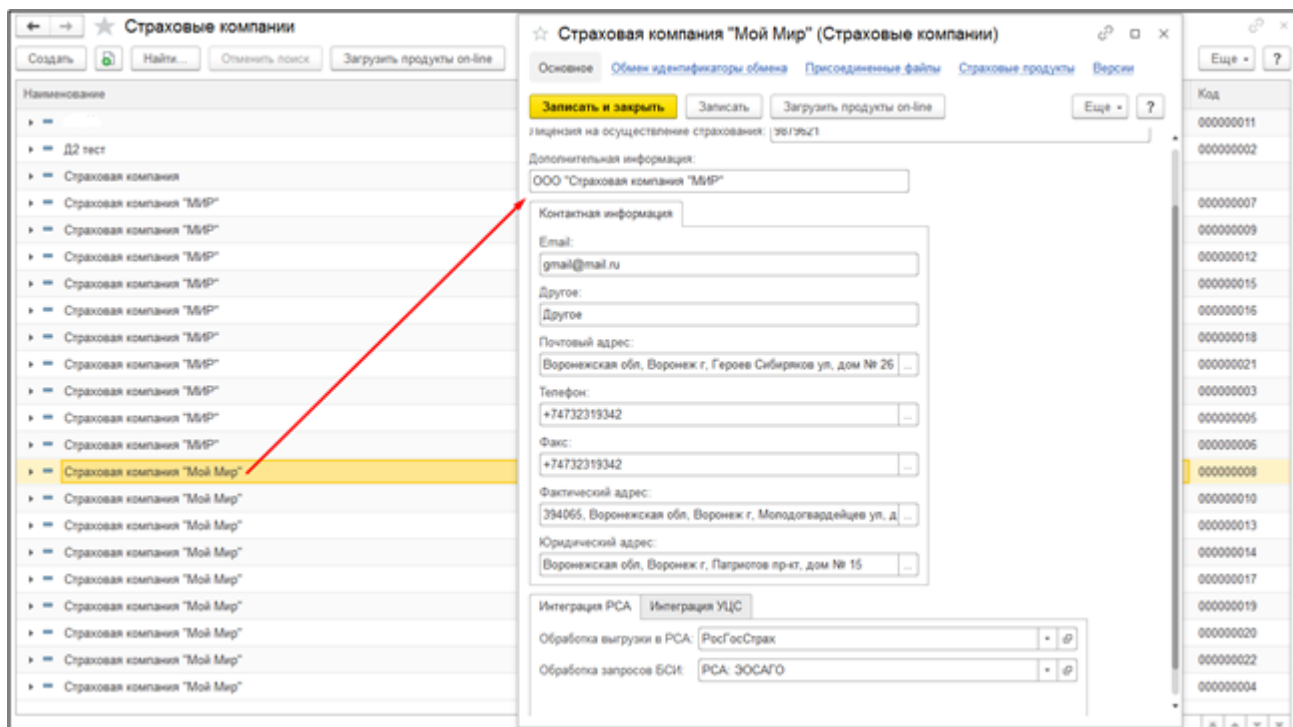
Страховые компании

Создать | Найти... | Отменить поиск | Загрузить продукты on-line

Еще | ?

| Наименование | Код |
|---|---|
| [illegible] | 000000011 |
| Д2 тест | 000000002 |
| Страховая компания | |
| Страховая компания "МИР" | 000000007 |
| Страховая компания "МИР" | 000000009 |
| Страховая компания "МИР" | 000000012 |
| Страховая компания "МИР" | 000000015 |
| Страховая компания "МИР" | 000000016 |
| Страховая компания "МИР" | 000000018 |
| Страховая компания "МИР" | 000000021 |
| Страховая компания "МИР" | 000000003 |
| Страховая компания "МИР" | 000000005 |
| Страховая компания "МИР" | 000000006 |
| Страховая компания "Мой Мир" | 000000008 |
| Страховая компания "Мой Мир" | 000000010 |
| Страховая компания "Мой Мир" | 000000013 |
| Страховая компания "Мой Мир" | 000000014 |
| Страховая компания "Мой Мир" | 000000017 |
| Страховая компания "Мой Мир" | 000000019 |
| Страховая компания "Мой Мир" | 000000020 |
| Страховая компания "Мой Мир" | 000000022 |
| Страховая компания "Мой Мир" | 000000004 |

Страховая компания "Мой Мир" (Страховые компании)

Основное | Обмен идентификаторы обмена | Присоединенные файлы | Страховые продукты | Версии

Записать и закрыть | Записать | Загрузить продукты on-line | Еще | ?

Лицензия на осуществление страхования: 9879821

Дополнительная информация:
ООО "Страховая компания "МИР"

Контактная информация

Email:
gmail@mail.ru

Другое:
Другое

Почтовый адрес:
Воронежская обл, Воронеж г, Героев Сибиряков ул, дом № 26

Телефон:
+74732319342

Факс:
+74732319342

Фактический адрес:
394065, Воронежская обл, Воронеж г, Молодогвардейцев ул, д

Юридический адрес:
Воронежская обл, Воронеж г, Патриотов пр-кт, дом № 15

Интеграция РСА | Интеграция УЦС

Обработка выгрузки в РСА: РосГосСтрах

Обработка запросов БСИ: РСА: ЭОСАГО